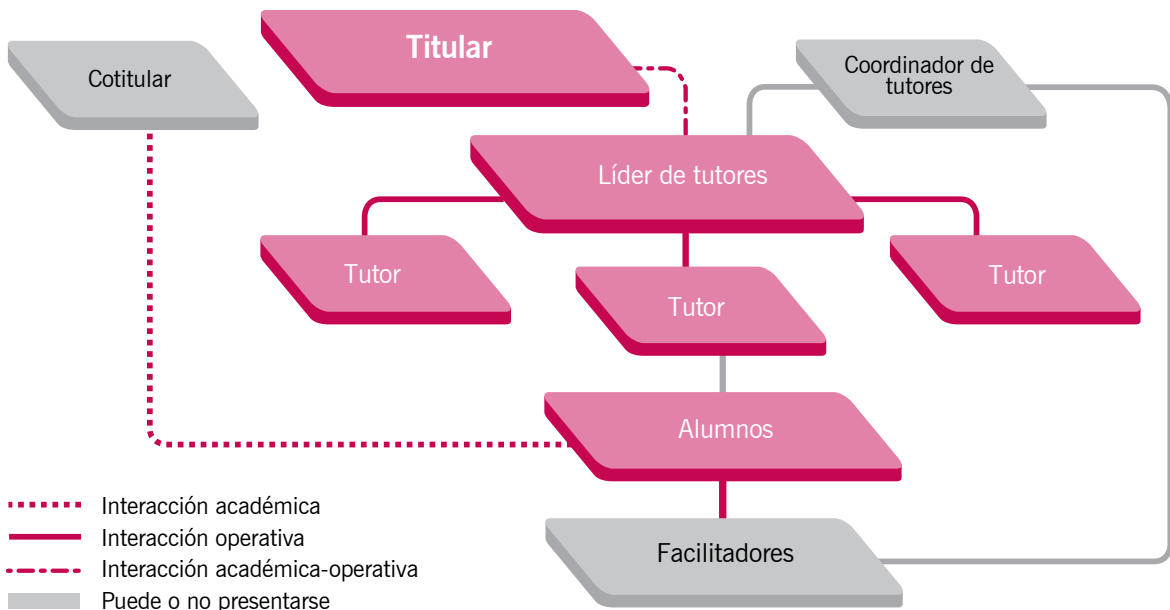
Titular

Cotitular

Coordinador de tutores

Líder de tutores

Tutor

Tutor

Tutor

Alumnos

Facilitadores

Interacción académica
Interacción operativa
Interacción académica-operativa
Puede o no presentarse